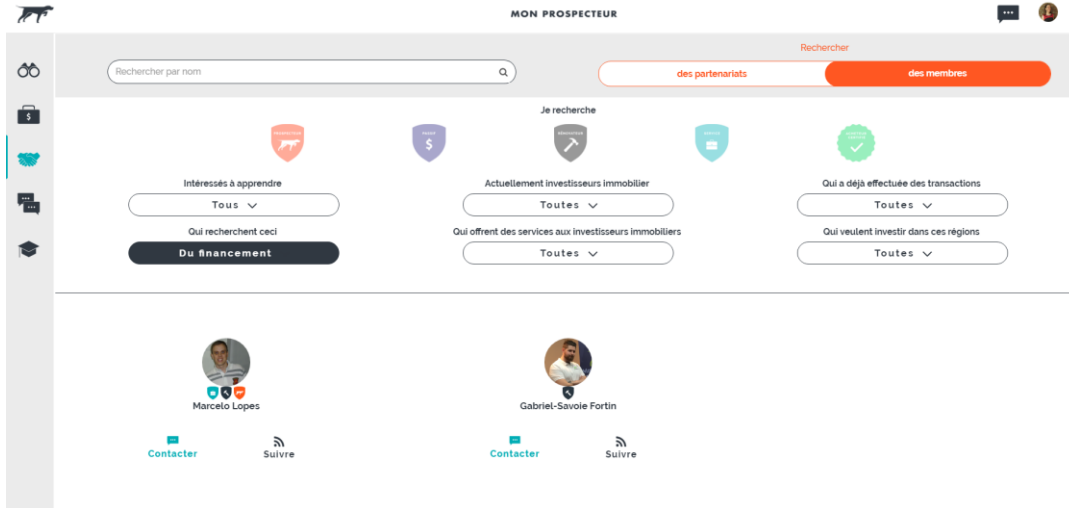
MON PROSPECTEUR

Rechercher

Rechercher par nom

des partenariats

des membres

Je recherche

Intéressés à apprendre

Tous

Actuellement investisseurs immobilier

Toutes

Qui a déjà effectuée des transactions

Toutes

Qui recherchent ceci

Du financement

Qui offrent des services aux investisseurs immobiliers

Toutes

Qui veulent investir dans ces régions

Toutes

Marcelo Lopes

Contacter

Suivre

Gabriel-Savoie Fortin

Contacter

Suivre